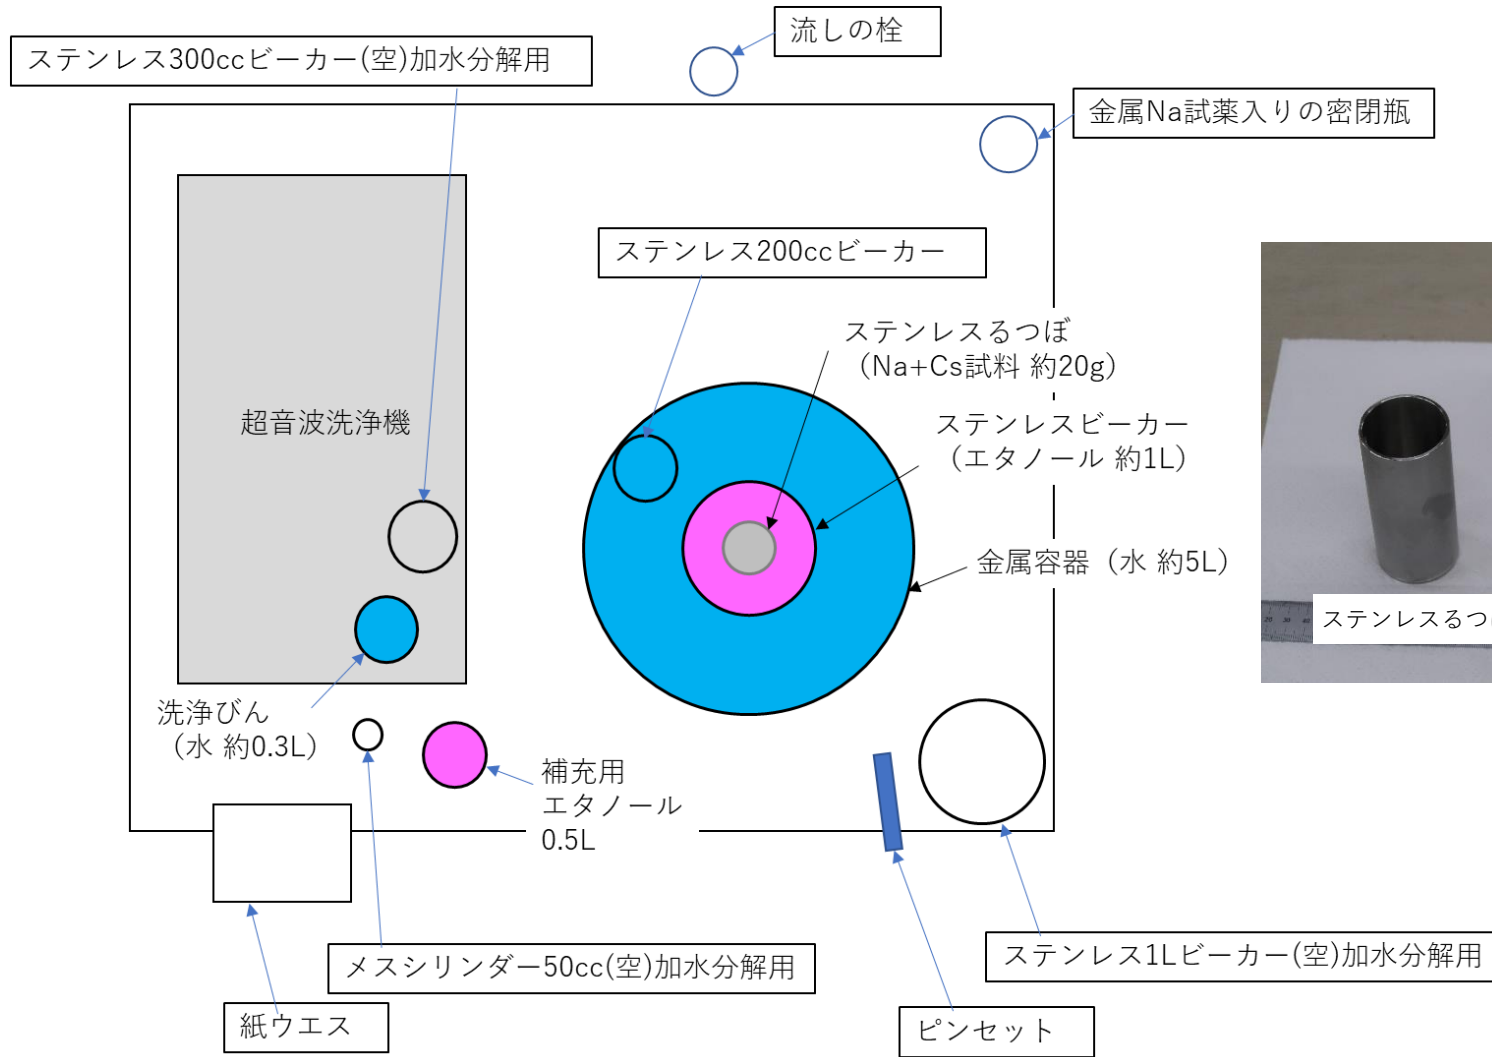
流しの栓

ステンレス300ccビーカー(空)加水分解用

金属Na試薬入りの密閉瓶

超音波洗浄機

ステンレス200ccビーカー

ステンレスるつぼ
(Na+Cs試料 約20g)

ステンレスビーカー
(エタノール 約1L)

金属容器(水 約5L)

ステンレスるつ

洗浄びん
(水 約0.3L)

補充用
エタノール
0.5L

メスシリンダー50cc(空)加水分解用

紙ウエス

ピンセット

ステンレス1Lビーカー(空)加水分解用